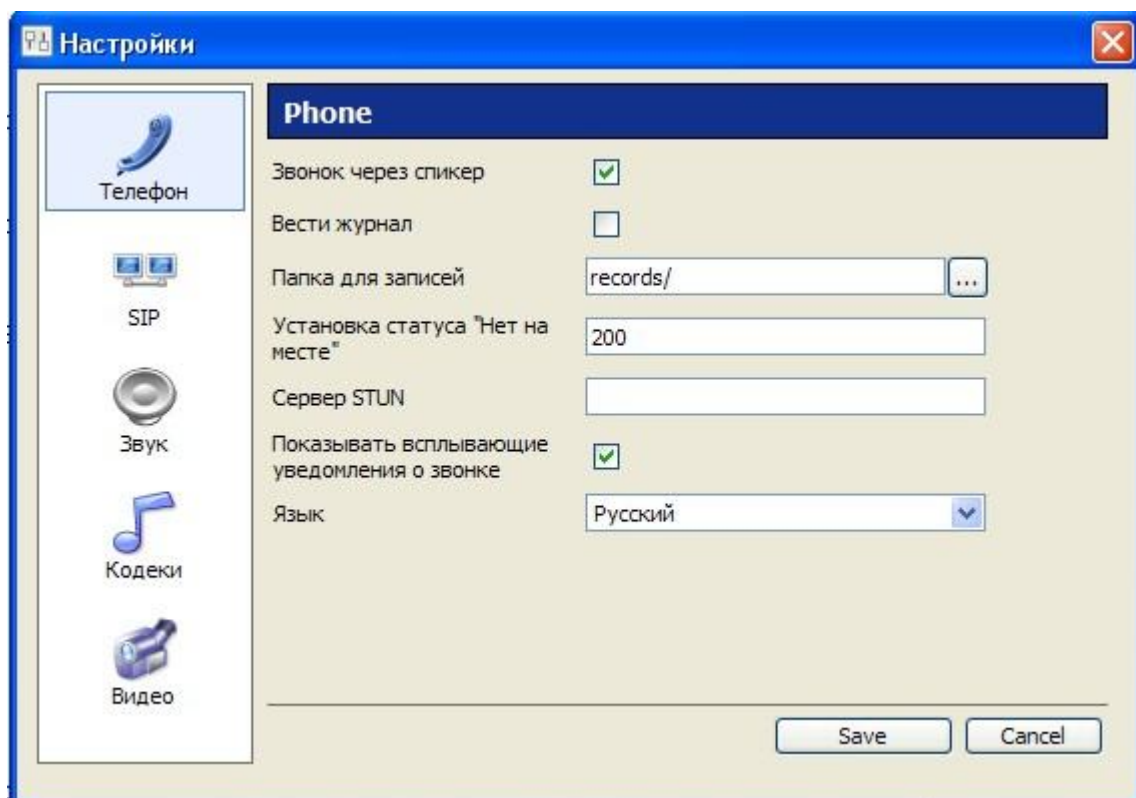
Настройки

Телефон

SIP

Звук

Кодеки

Видео

Phone

Звонок через спикер

Вести журнал

Папка для записей records/ ...

Установка статуса "Нет на месте" 200

Сервер STUN

Показывать всплывающие уведомления о звонке

Язык Русский

Save Cancel